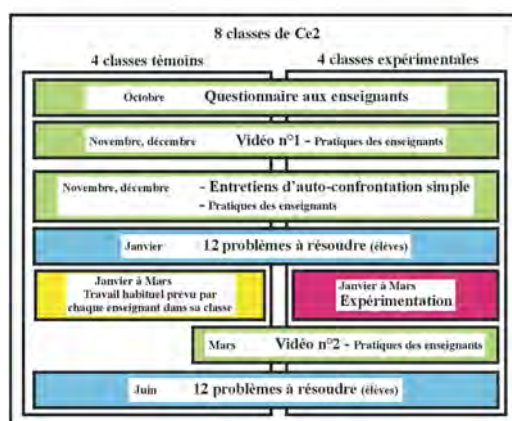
8 classes de Ce2

4 classes témoins

4 classes expérimentales

Octobre Questionnaire aux enseignants

Novembre, décembre Vidéo n°1 - Pratiques des enseignants

Novembre, décembre - Entretiens d'auto-confrontation simple - Pratiques des enseignants

Janvier 12 problèmes à résoudre (élèves)

Janvier à Mars Travail habituel prévu par chaque enseignant dans sa classe

Janvier à Mars Expérimentation

Mars Vidéo n°2 - Pratiques des enseignants

Juin 12 problèmes à résoudre (élèves)